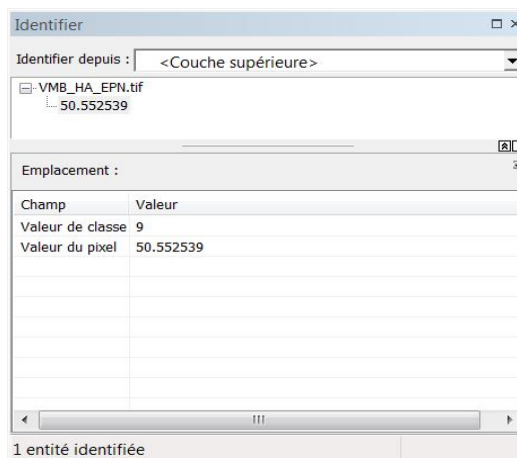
Identifier

Identifier depuis : <Couche supérieure>

VMB_HA_EPN.tif
50.552539

Emplacement :

| Champ | Valeur |
|---|---|
| Valeur de classe | 9 |
| Valeur du pixel | 50.552539 |

1 entité identifiée